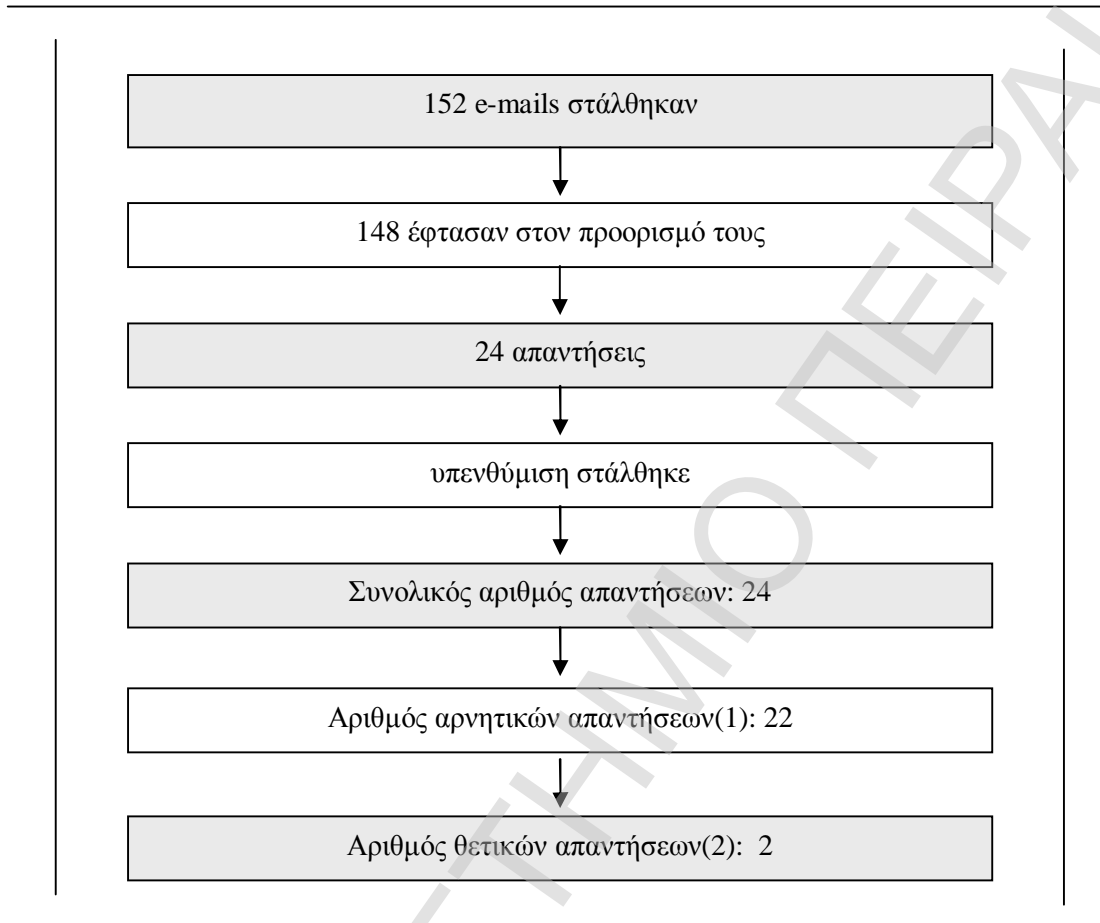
152 e-mails στάλθηκαν

148 έφτασαν στον προορισμό τους

24 απαντήσεις

υπενθύμιση στάλθηκε

Συνολικός αριθμός απαντήσεων: 24

Αριθμός αρνητικών απαντήσεων(1): 22

Αριθμός θετικών απαντήσεων(2): 2

ΠΑΝΕΠΙΣΤΗΜΙΟ ΠΕΙΡΑ